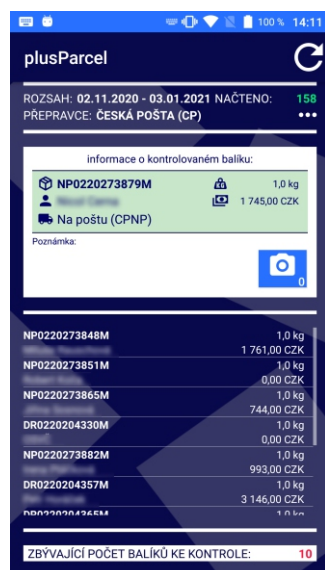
100 % 14:11

plusParcel

ROZSAH: 02.11.2020 - 03.01.2021 NAČTENO: 158
PŘEPRAVCE: ČESKÁ POŠTA (CP)

informace o kontrolovaném balíku:

NP0220273879M 1,0 kg
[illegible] 1 745,00 CZK
Na poštu (CPNP)

Poznámka:

0

NP0220273848M 1,0 kg
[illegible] 1 761,00 CZK
NP0220273851M 1,0 kg
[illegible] 0,00 CZK
NP0220273865M 1,0 kg
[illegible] 744,00 CZK
DR0220204330M 1,0 kg
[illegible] 0,00 CZK
NP0220273882M 1,0 kg
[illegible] 993,00 CZK
DR0220204357M 1,0 kg
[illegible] 3 146,00 CZK
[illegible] 1,0 kg

ZBÝVAJÍCÍ POČET BALÍKŮ KE KONTROLE: 10